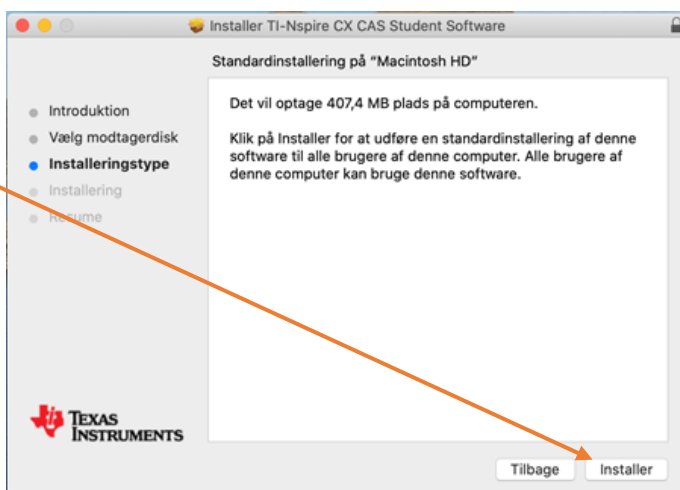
Installer TI-Nspire CX CAS Student Software

Standardinstallering på "Macintosh HD"

Introduktion
Vælg modtagerdisk
Installeringstype
Installering
Resume

Det vil optage 407,4 MB plads på computeren.

Klik på Installer for at udføre en standardinstallering af denne software til alle brugere af denne computer. Alle brugere af denne computer kan bruge denne software.

Texas Instruments

Tilbage
Installer